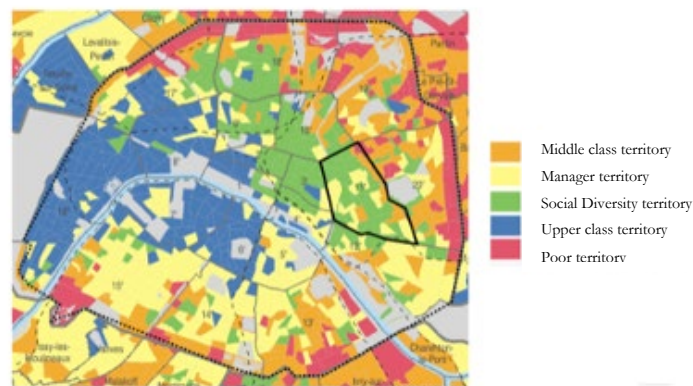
Levallois-Perret

Neuilly-sur-Seine

Issy-les-Moulineaux

Charenton-le-Pont

17

18

19

16

8

10

11

20

15

14

13

12

Middle class territory
Manager territory
Social Diversity territory
Upper class territory
Poor territory